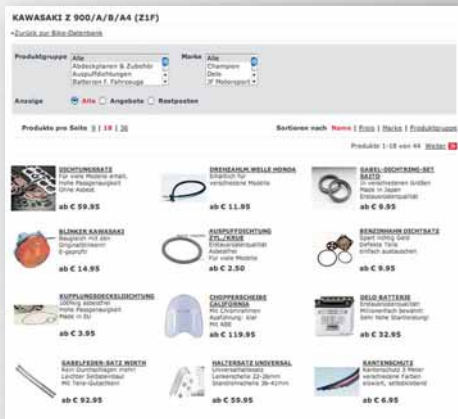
KAWASAKI Z 900/A/B/A4 (Z1F)

«Zurück zur Bike-Datenbank

| Produktgruppe | Alle<br>Abdeckplanen & Zubehör<br>Auspuffdichtungen<br>Batterien f. Fahrzeuge | Marke | Alle<br>Champion<br>Delo<br>JF Motorsport |
|---|---|---|---|

Anzeige ◉ Alle ○ Angebote ○ Restposten

Produkte pro Seite 9 | 18 | 36

Sortieren nach Name | Preis | Marke | Produktgruppe

Produkte 1-18 von 44 Weiter

DICHTUNGSSATZ
Für viele Modelle erhält. Hohe Passgenauigkeit Ohne Asbest
ab € 59.95

DREHZAHLM WELLE HONDA
Erhältlich für verschiedene Modelle
ab € 11.95

GABEL-DICHTRING-SET SAITO
In verschiedenen Größen Made in Japan Erstausrüsterqualität
ab € 6.95

BLINKER KAWASAKI
Baugleich mit den Originalblinkern E-geprüft
ab € 14.95

AUSPUFFDICHTUNG ZYL./KRÜM.
Erstausrüsterqualität Paarweise Für viele Modelle
ab € 2.50

BENZINHAHN DICHTSATZ
Spart Hohlig Geld Defekte Teile einfach austauschen
ab € 9.95

KUPPLUNGSDECKELDICHTUNG
100% Asbestfrei Hohe Passgenauigkeit Made in EU
ab € 3.95

CHOPPERSCHEIBE CALIFORNIA
Mit Chromrahmen Ausführung: klar Mit ABE
ab € 119.95

DELO BATTERIE
Erstausrüsterqualität Millionenfach bewährt Sehr hohe Startleistung
ab € 32.95

GABELFEDER-SATZ WIRTH
Kein Durchschlagen mehr! Leichter Seilzentzug Mit Teile-Gutachten
ab € 92.95

HALTERSATZ UNIVERSAL
Universalhaltesatz Lenkerschelle 22-28mm Standrohrmeflre 36-41mm
ab € 59.95

KANTENSCHUTZ
Kantenschutz 5 Meter verschiedene Farben erhältlich, selbstklebend
ab € 6.95